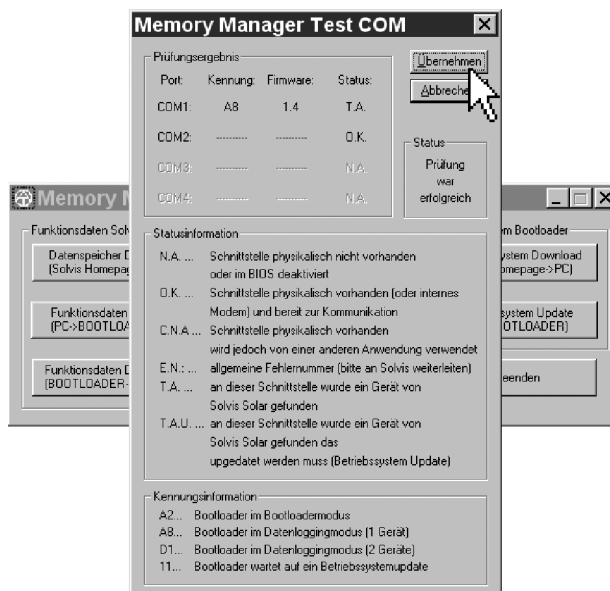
Memory Manager Test COM

Prüfungsergebnis

| Port: | Kennung: | Firmware: | Status: |
|---|---|---|---|
| COM1: | A8 | 1.4 | T.A. |
| COM2: | -------- | -------- | O.K. |
| COM3: | -------- | -------- | N.A. |
| COM4: | -------- | -------- | N.A. |

Übernehmen

Abbrechen

Status
Prüfung war erfolgreich

Statusinformation
N.A. ... Schnittstelle physikalisch nicht vorhanden oder im BIOS deaktiviert
O.K. ... Schnittstelle physikalisch vorhanden (oder internes Modem) und bereit zur Kommunikation
C.N.A ... Schnittstelle physikalisch vorhanden wird jedoch von einer anderen Anwendung verwendet
E.N.: ... allgemeine Fehlernummer (bitte an Solvis weiterleiten)
T.A. ... an dieser Schnittstelle wurde ein Gerät von Solvis Solar gefunden
T.A.U. ... an dieser Schnittstelle wurde ein Gerät von Solvis Solar gefunden das updgedatet werden muss (Betriebssystem Update)

Kennungsinformation
A2... Bootloader im Bootloadermodus
A8... Bootloader im Datenloggingmodus (1 Gerät)
D1... Bootloader im Datenloggingmodus (2 Geräte)
11... Bootloader wartet auf ein Betriebssystemupdate

Memory M

Funktionsdaten Solv

Datenspeicher D
(Solvis Homepag

Funktionsdaten
(PC->BOOTLOA

Funktionsdaten D
(BOOTLOADER-

em Bootloader

ystem Download
omepage->PC)

system Update
OTLOADER)

eenden